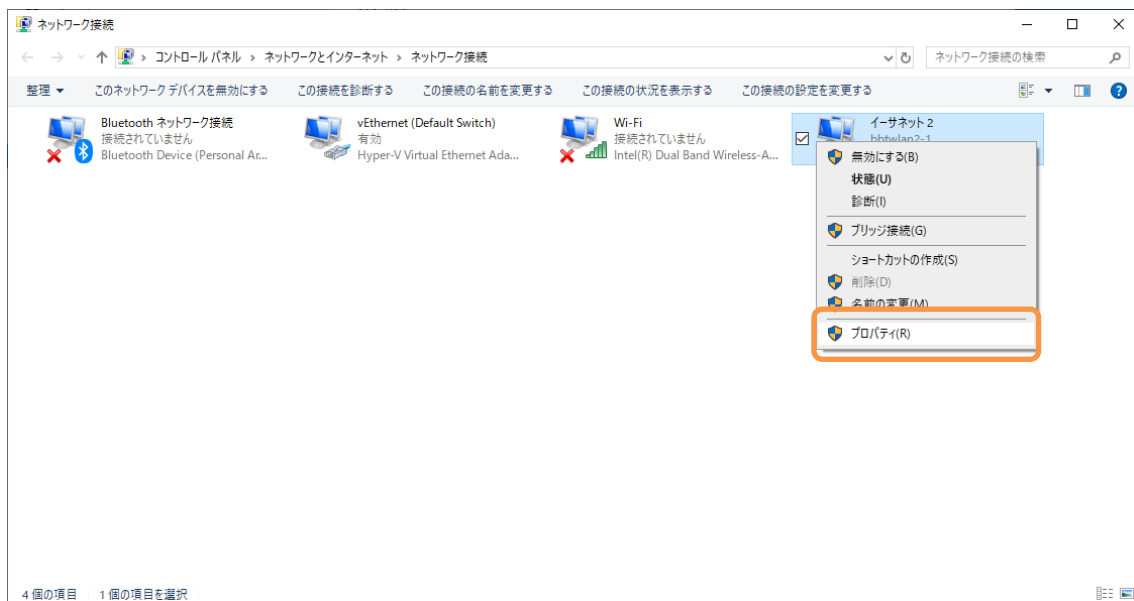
ネットワーク接続

← → ∨ ↑ > コントロール パネル > ネットワークとインターネット > ネットワーク接続

ネットワーク接続の検索

整理 ▼　このネットワーク デバイスを無効にする　この接続を診断する　この接続の名前を変更する　この接続の状況を表示する　この接続の設定を変更する

Bluetooth ネットワーク接続
接続されていません
Bluetooth Device (Personal Ar...

vEthernet (Default Switch)
有効
Hyper-V Virtual Ethernet Ada...

Wi-Fi
接続されていません
Intel(R) Dual Band Wireless-A...

イーサネット 2
bbtwlan2-1

無効にする(B)
状態(U)
診断(I)
ブリッジ接続(G)
ショートカットの作成(S)
削除(D)
名前の変更(M)
プロパティ(R)

4 個の項目　1 個の項目を選択